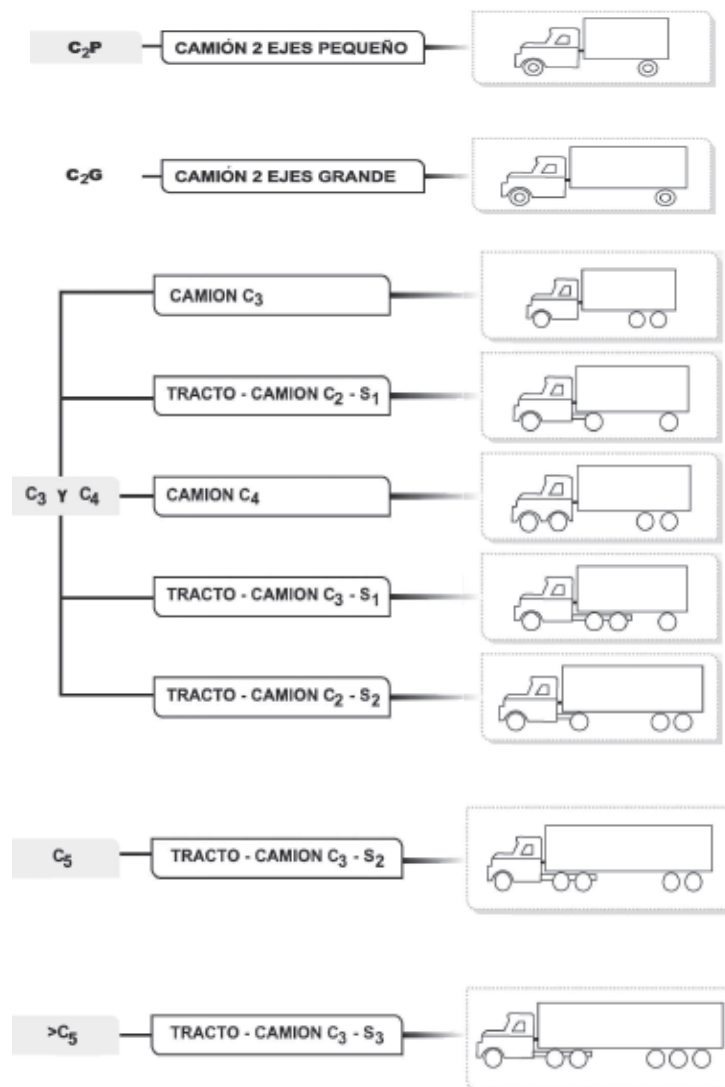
$C_2P$ CAMIÓN 2 EJES PEQUEÑO

$C_2G$ CAMIÓN 2 EJES GRANDE

$C_3$ Y $C_4$

CAMION $C_3$

TRACTO - CAMION $C_2$ - $S_1$

CAMION $C_4$

TRACTO - CAMION $C_3$ - $S_1$

TRACTO - CAMION $C_2$ - $S_2$

$C_5$ TRACTO - CAMION $C_3$ - $S_2$

$>C_5$ TRACTO - CAMION $C_3$ - $S_3$